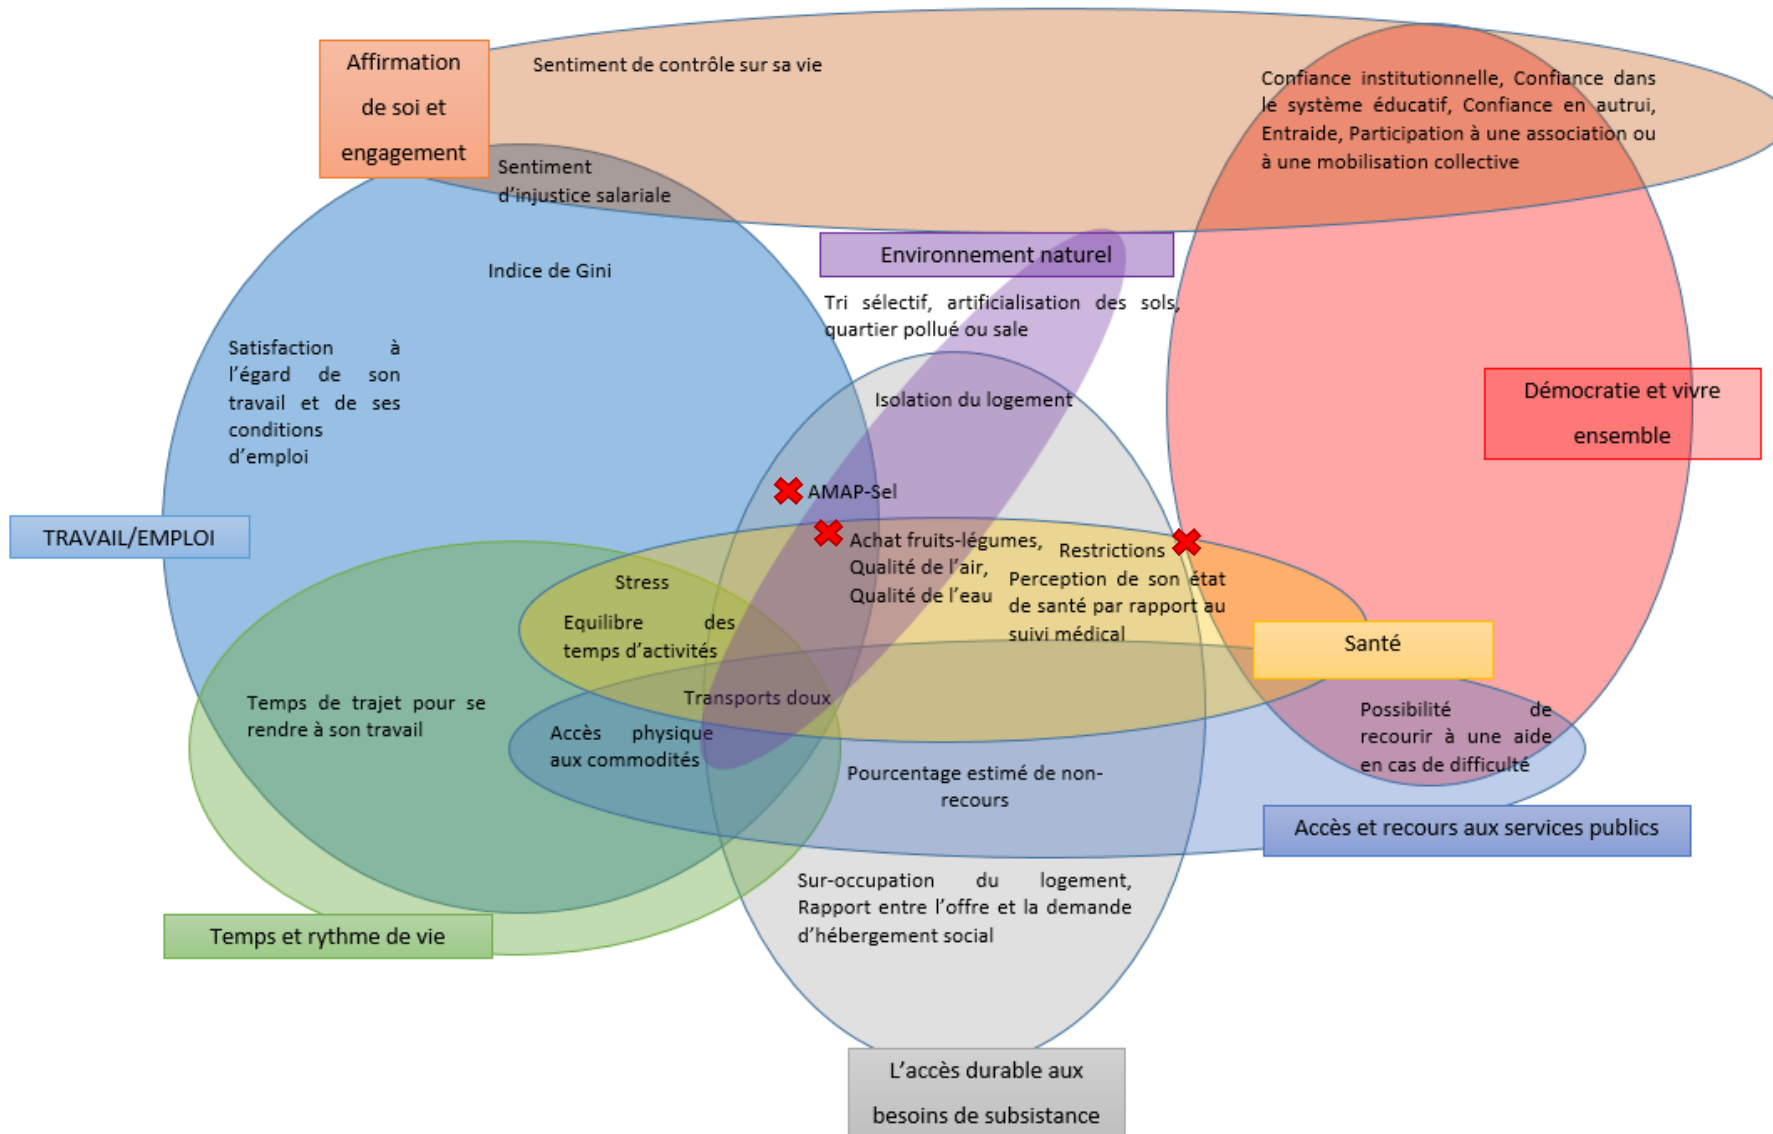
Affirmation de soi et engagement

Sentiment de contrôle sur sa vie

Confiance institutionnelle, Confiance dans le système éducatif, Confiance en autrui, Entraide, Participation à une association ou à une mobilisation collective

Sentiment d'injustice salariale

Environnement naturel

Indice de Gini

Tri sélectif, artificialisation des sols, quartier pollué ou sale

Satisfaction à l'égard de son travail et de ses conditions d'emploi

Isolation du logement

Démocratie et vivre ensemble

AMAP-Sel

TRAVAIL/EMPLOI

Achat fruits-légumes, Qualité de l'air, Qualité de l'eau

Restrictions

Perception de son état de santé par rapport au suivi médical

Stress

Equilibre des temps d'activités

Santé

Temps de trajet pour se rendre à son travail

Transports doux

Possibilité de recourir à une aide en cas de difficulté

Accès physique aux commodités

Pourcentage estimé de non-recours

Accès et recours aux services publics

Sur-occupation du logement, Rapport entre l'offre et la demande d'hébergement social

Temps et rythme de vie

L'accès durable aux besoins de subsistance